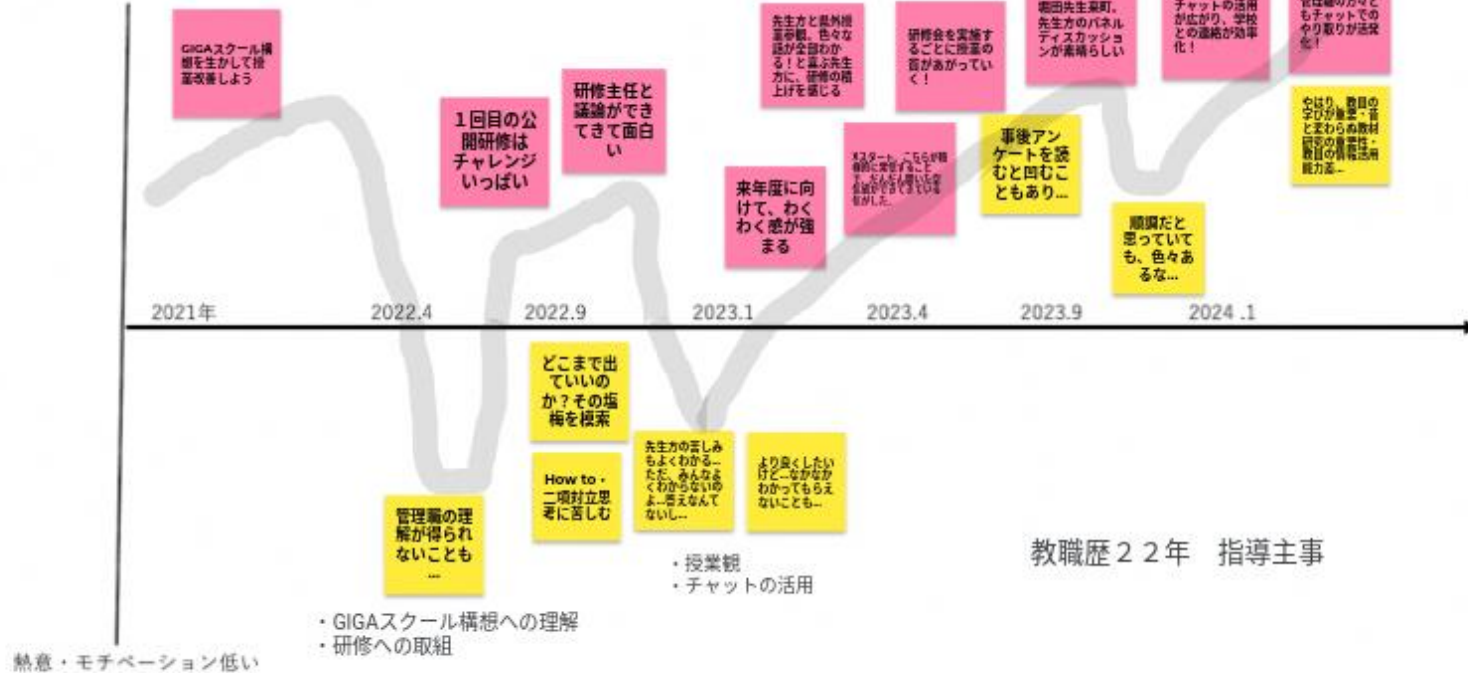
GIGAスクール構想を生かして授業改善しよう

1回目の公開研修はチャレンジいっぱい

研修主任と議論ができてきて面白い

先生方と県外授業参観。色々な話が全部わかる！と喜ぶ先生方に、研修の積上げを感じる

来年度に向けて、わくわく感が強まる

研修会を実施するごとに授業の質があがっていく！

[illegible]

事後アンケートを読むと凹むこともあり...

堀田先生来町。先生方のパネルディスカッションが素晴らしい

順調だと思っていても、色々あるな...

チャットの活用が広がり、学校との連絡が効率化！

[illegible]もチャットでのやり取りが活発化！

やはり、教員の学びが重要・昔と変わらぬ教材研究の重要性・教員の情報活用能力差...

2021年　2022.4　2022.9　2023.1　2023.4　2023.9　2024 .1

どこまで出ていいのか？その塩梅を模索

How to・二項対立思考に苦しむ

先生方の苦しみもよくわかる...ただ、みんなよくわからないのよ...答えなんてないし...

より良くしたいけど…なかなかわかってもらえないことも...

管理職の理解が得られないことも...

・授業観
・チャットの活用

教職歴２２年　指導主事

・GIGAスクール構想への理解
・研修への取組

熱意・モチベーション低い